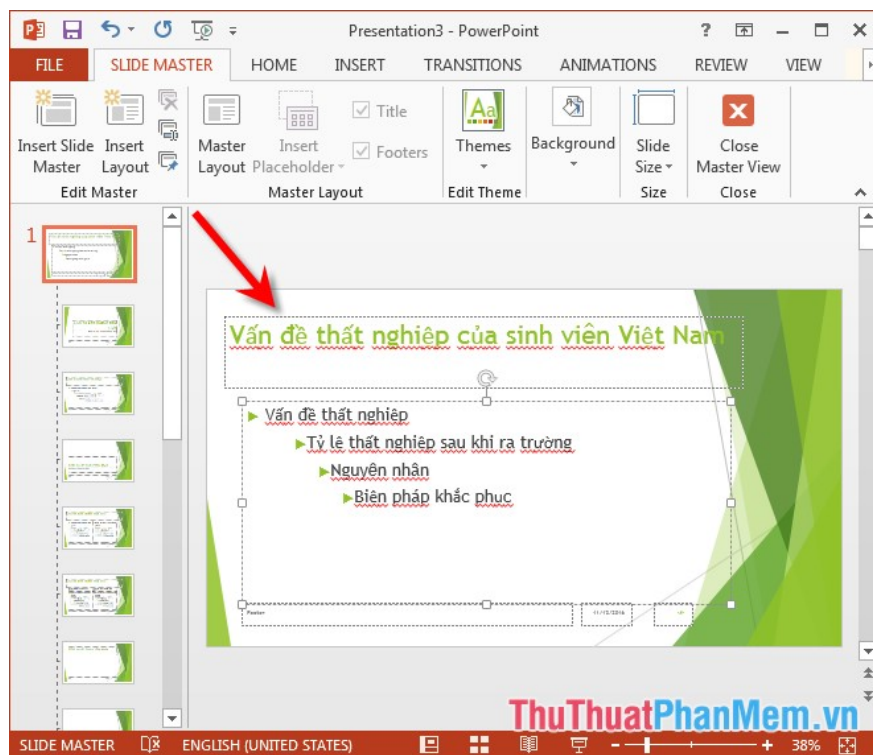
Presentation3 - PowerPoint

? – ×

FILE SLIDE MASTER HOME INSERT TRANSITIONS ANIMATIONS REVIEW VIEW

Insert Slide Master Insert Layout

Edit Master

Master Layout Insert Placeholder

Title Footers

Master Layout

Themes

Edit Theme

Background

Slide Size

Size

Close Master View

Close

1

Vấn đề thất nghiệp của sinh viên Việt Nam

Vấn đề thất nghiệp

Tỷ lệ thất nghiệp sau khi ra trường

Nguyên nhân

Biện pháp khắc phục

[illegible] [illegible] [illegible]

SLIDE MASTER ENGLISH (UNITED STATES) 38%

ThuThuatPhanMem.vn